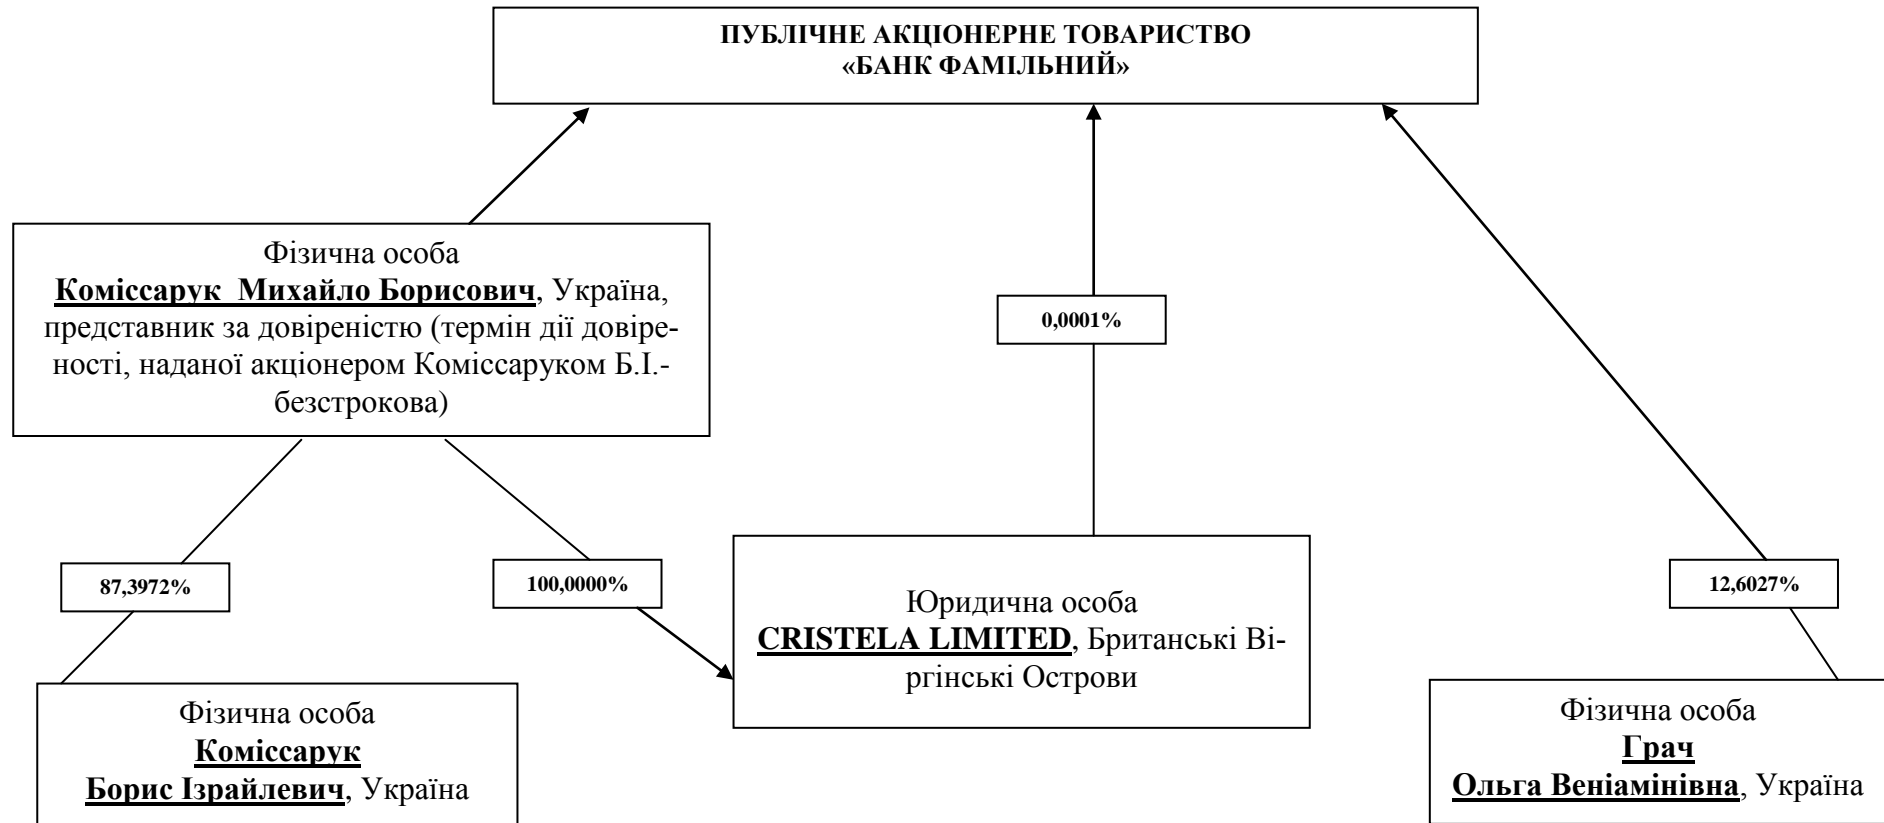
ПУБЛІЧНЕ АКЦІОНЕРНЕ ТОВАРИСТВО
«БАНК ФАМІЛЬНИЙ»

Фізична особа
Коміссарук Михайло Борисович, Україна, представник за довіреністю (термін дії довіреності, наданої акціонером Коміссаруком Б.І.- безстрокова)

0,0001%

87,3972%

100,0000%

12,6027%

Юридична особа
CRISTELA LIMITED, Британські Віргінські Острови

Фізична особа
Коміссарук
Борис Ізрайлевич, Україна

Фізична особа
Грач
Ольга Веніамінівна, Україна